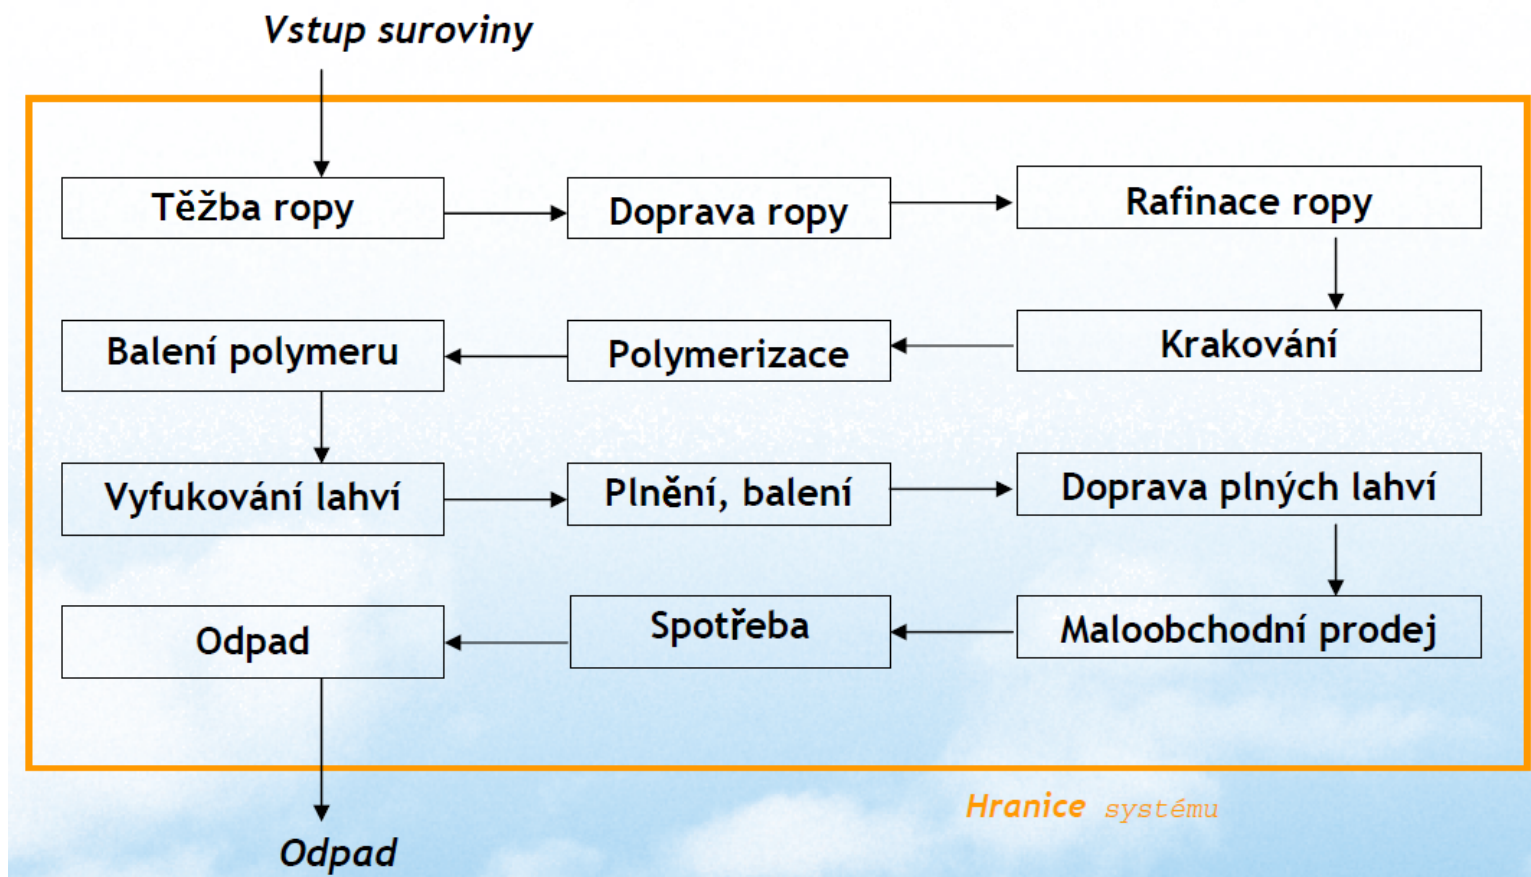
Vstup suroviny

Těžba ropy

Doprava ropy

Rafinace ropy

Krakování

Polymerizace

Balení polymeru

Vyfukování lahví

Plnění, balení

Doprava plných lahví

Maloobchodní prodej

Spotřeba

Odpad

Odpad

Hranice systému